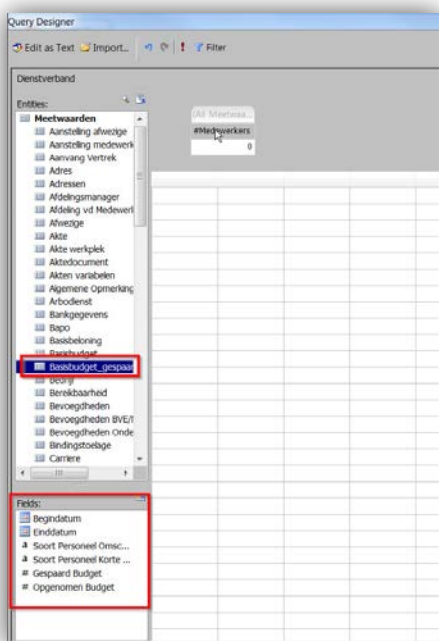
Query Designer

Edit as Text Import... ! Filter

Dienstverband

Entities:

Meetwaarden
Aanstelling afwezige
Aanstelling medewerk
Aanvang Vertrek
Adres
Adressen
Afdelingsmanager
Afdeling vd Medewerk
Afwezige
Akte
Akte werkplek
Aktedocument
Akten variabelen
Algemene Opmerking
Arbodienst
Bankgegevens
Bapo
Basisbeloning
Basisbudget
Basisbudget_gespaar
Bedrijf
Bereikbaarheid
Bevoegdheden
Bevoegdheden BVE/
Bevoegdheden Onde
Bindingstoelage
Carriere

Fields:
Begindatum
Einddatum
Soort Personeel Omsc...
Soort Personeel Korte ...
Gespaard Budget
Opgenomen Budget

(All Meetwaa...
#Medewerkers
0